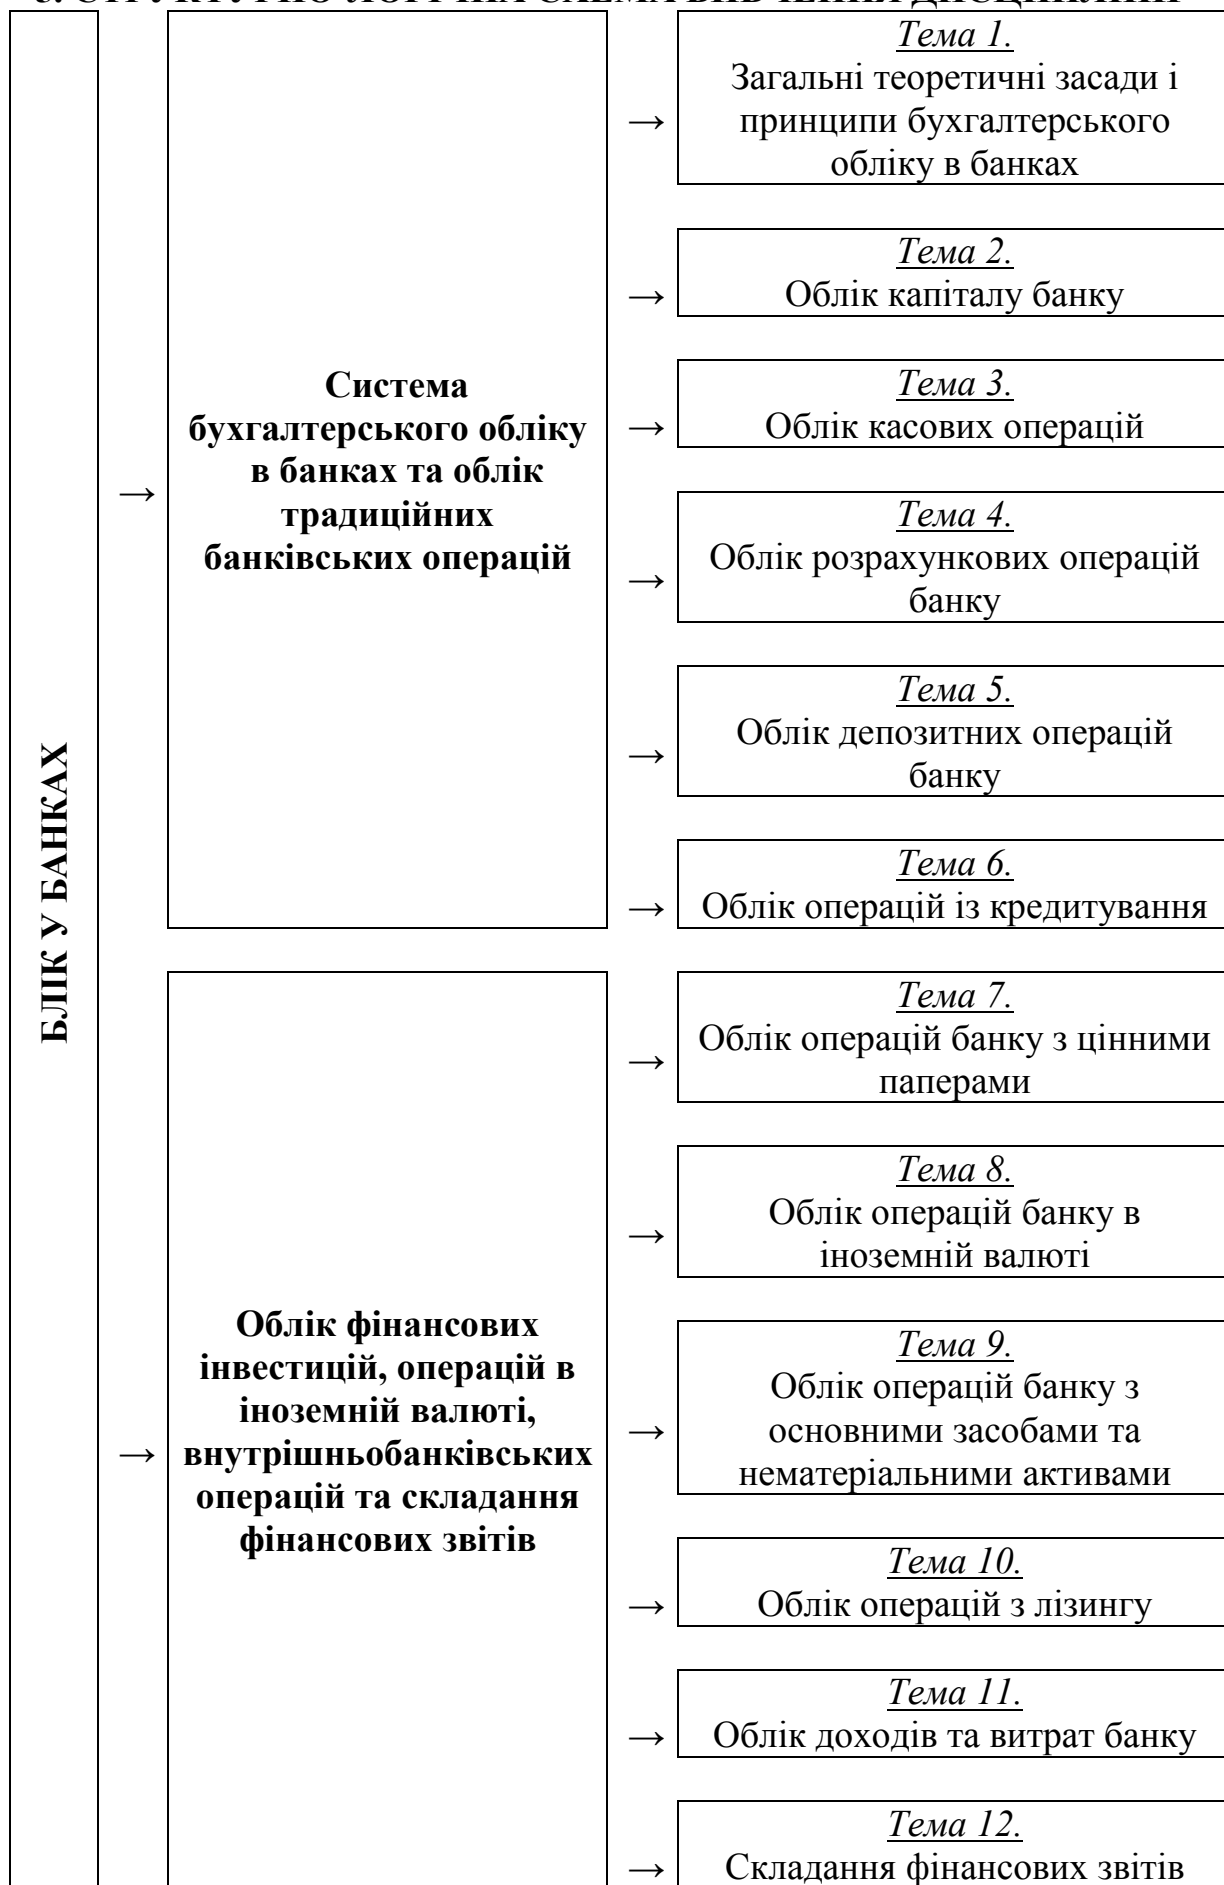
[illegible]

БЛІК У БАНКАХ

→ Система бухгалтерського обліку в банках та облік традиційних банківських операцій

→ Тема 1.
Загальні теоретичні засади і принципи бухгалтерського обліку в банках

→ Тема 2.
Облік капіталу банку

→ Тема 3.
Облік касових операцій

→ Тема 4.
Облік розрахункових операцій банку

→ Тема 5.
Облік депозитних операцій банку

→ Тема 6.
Облік операцій із кредитування

→ Облік фінансових інвестицій, операцій в іноземній валюті, внутрішньобанківських операцій та складання фінансових звітів

→ Тема 7.
Облік операцій банку з цінними паперами

→ Тема 8.
Облік операцій банку в іноземній валюті

→ Тема 9.
Облік операцій банку з основними засобами та нематеріальними активами

→ Тема 10.
Облік операцій з лізингу

→ Тема 11.
Облік доходів та витрат банку

→ Тема 12.
Складання фінансових звітів